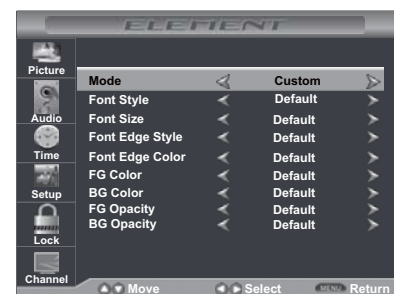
ELEMENT

Picture
Audio
Time
Setup
Lock
Channel

| Mode | Custom |
|---|---|
| Font Style | Default |
| Font Size | Default |
| Font Edge Style | Default |
| Font Edge Color | Default |
| FG Color | Default |
| BG Color | Default |
| FG Opacity | Default |
| BG Opacity | Default |

Move Select MENU Return